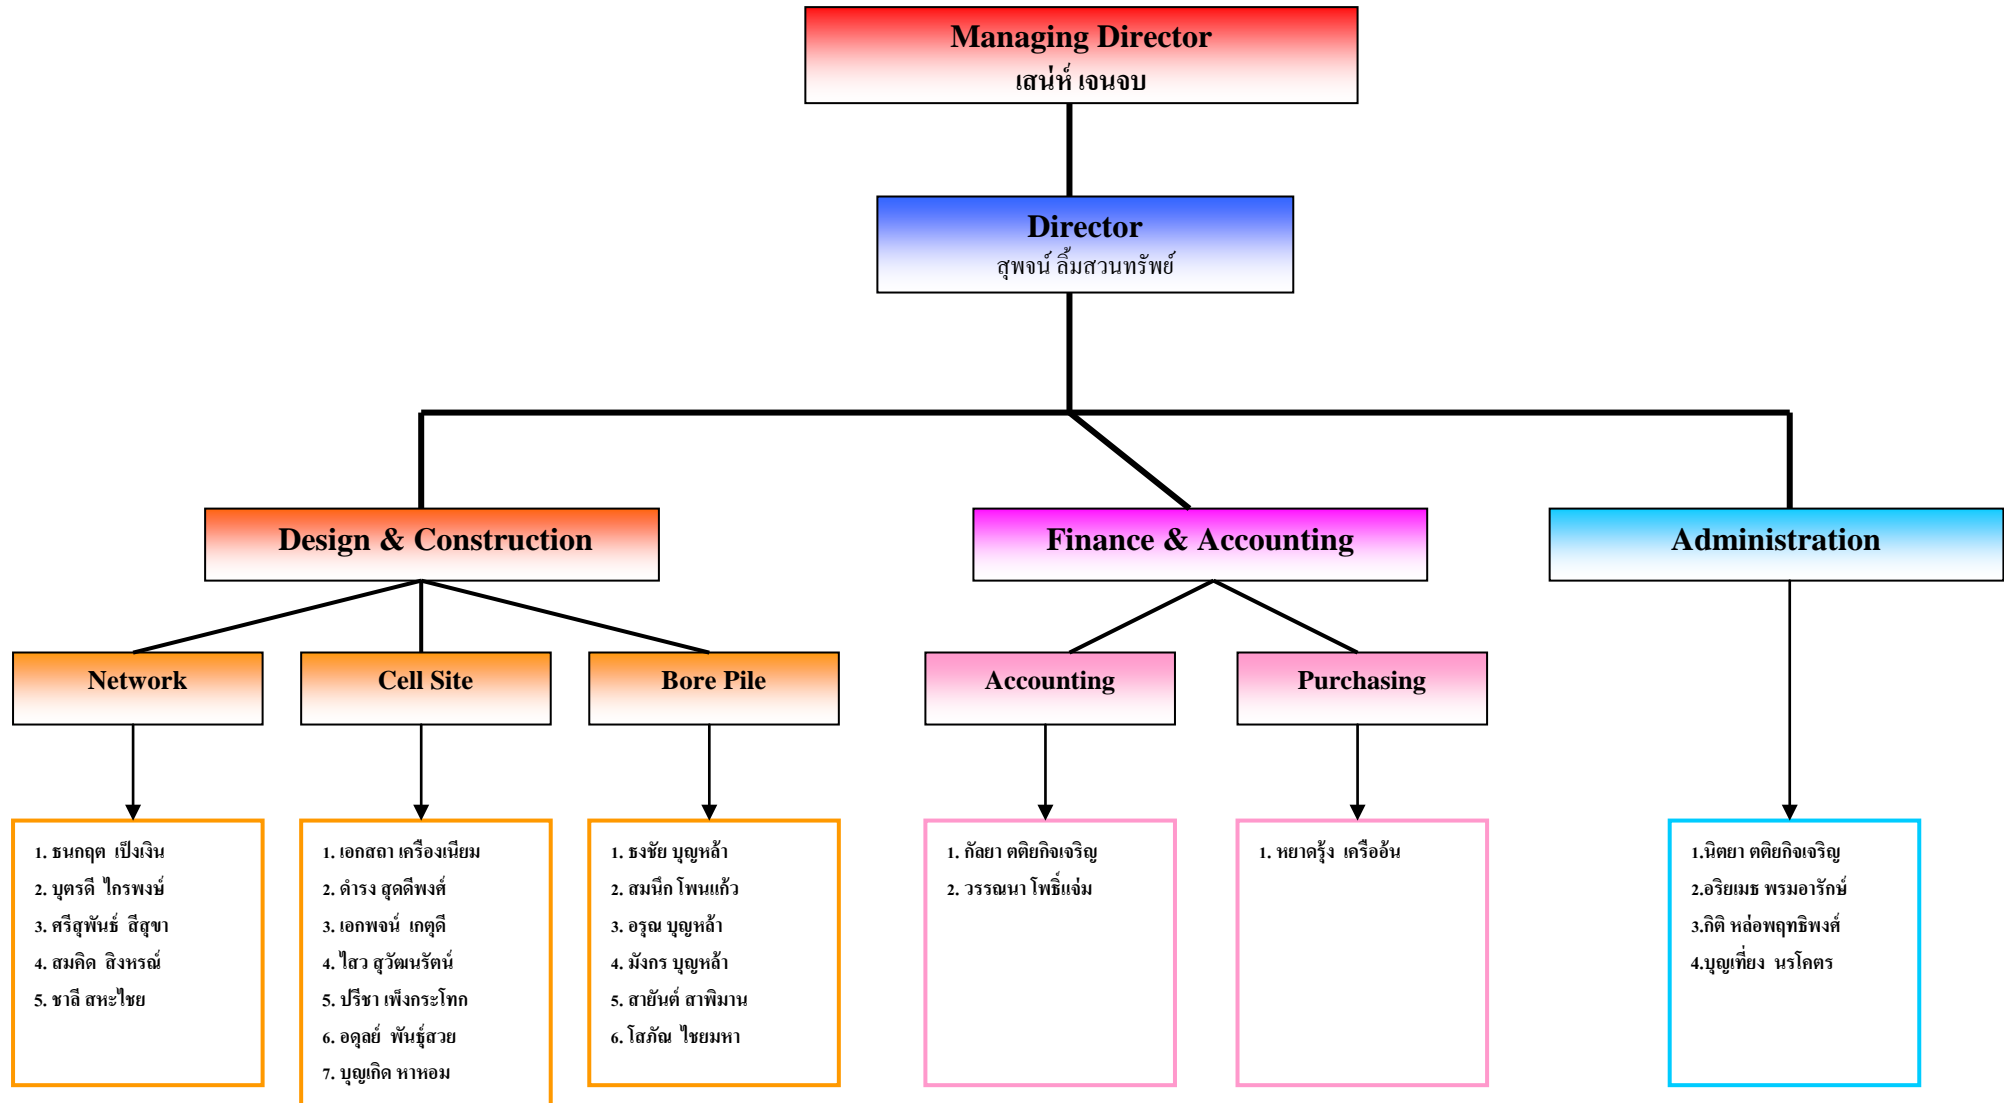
Managing Director
เสน่ห์ เจนจบ

Director
สุพจน์ ลิ้มสวนทรัพย์

Design & Construction

Finance & Accounting

Administration

Network

Cell Site

Bore Pile

Accounting

Purchasing

1. ธนกฤต เป็งเงิน
2. บุตรดี ไกรพงษ์
3. ศรีสุพันธ์ สีสุขา
4. สมคิด สิงหรณ์
5. ชาลี สหะไชย

1. เอกสถา เครือเนียม
2. ดำรง สุดดีพงศ์
3. เอกพจน์ เกตุดี
4. ไสว สุวัฒนรัตน์
5. ปรีชา เพ็งกระโทก
6. อดุลย์ พันธุ์สวย
7. บุญเกิด หาหอม

1. ธงชัย บุญหล้า
2. สมนึก โพนแก้ว
3. อรุณ บุญหล้า
4. มังกร บุญหล้า
5. สายันต์ สาพิมาน
6. โสภัณ ไชยมหา

1. กัลยา ตติยกิจเจริญ
2. วรรณนา โพธิ์แจ่ม

1. หยาดรุ้ง เครืออ้น

1.นิตยา ตติยกิจเจริญ
2.อริยเมธ พรมอารักษ์
3.กิติ หล่อพฤฑธิพงศ์
4.บุญเที่ยง นรโคตร